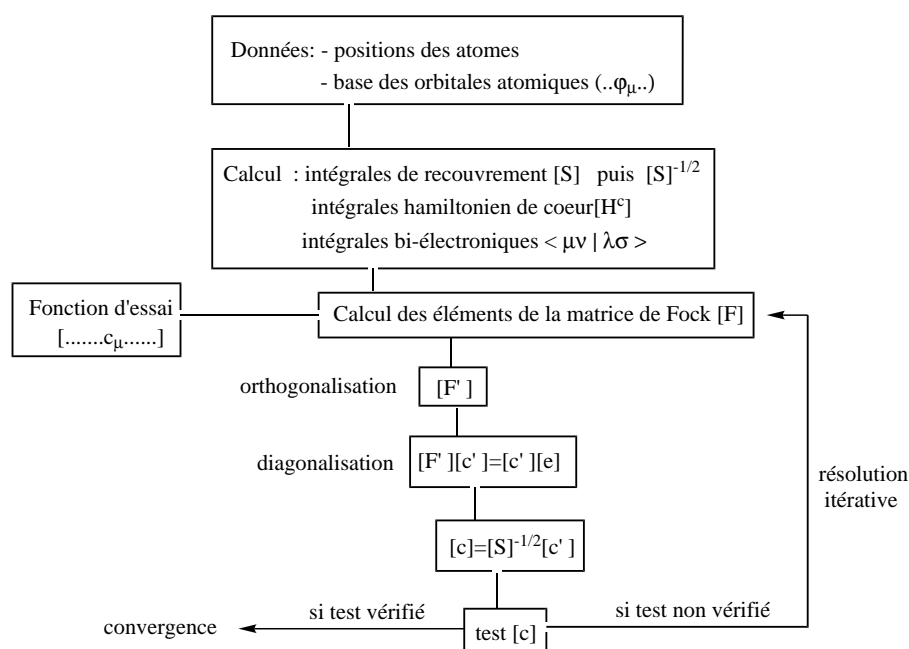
Données: - positions des atomes
- base des orbitales atomiques (..$\varphi_\mu$..)

Calcul : intégrales de recouvrement [S] puis $[S]^{-1/2}$
intégrales hamiltonien de coeur$[H^c]$
intégrales bi-électroniques $< \mu\nu \mid \lambda\sigma >$

Fonction d'essai
[.......$c_\mu$......]

Calcul des éléments de la matrice de Fock [F]

orthogonalisation

[F' ]

diagonalisation

[F' ][c' ]=[c' ][e]

$[c]=[S]^{-1/2}[c']$

résolution itérative

si test vérifié

convergence

test [c]

si test non vérifié